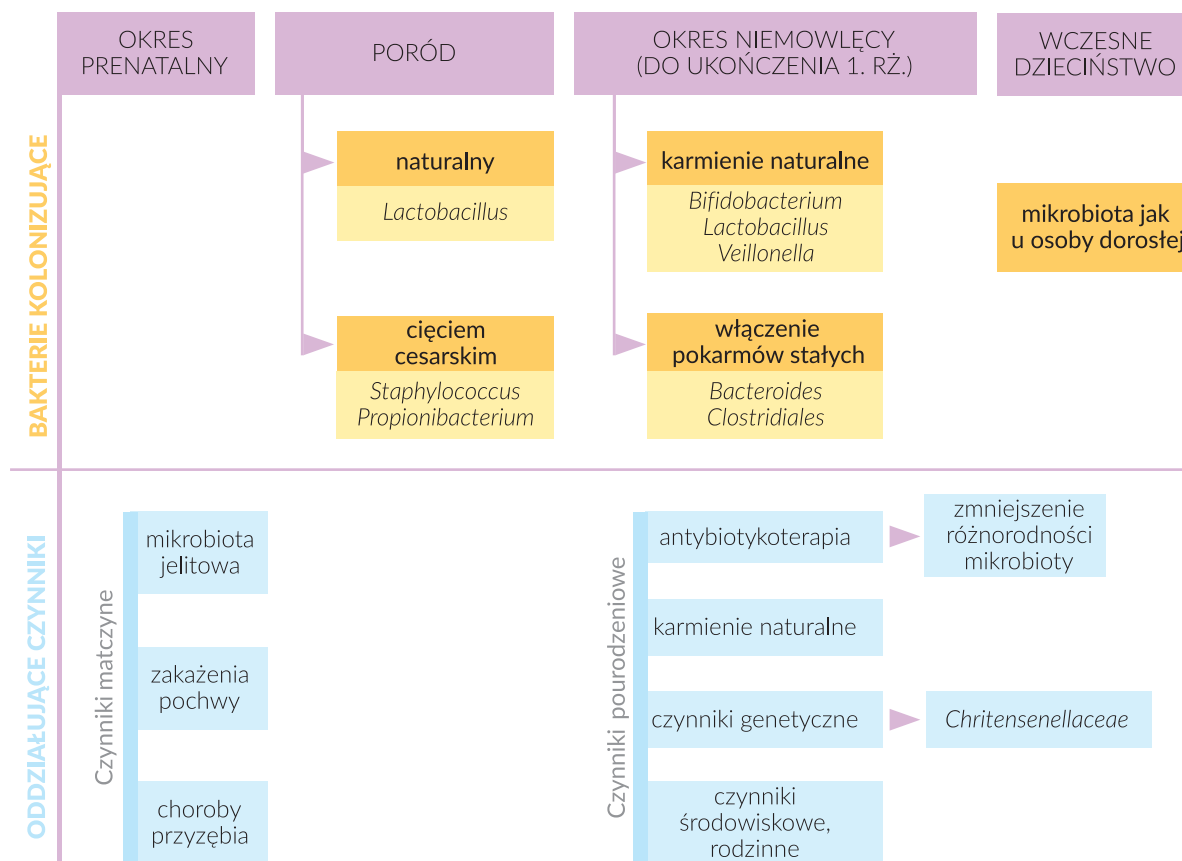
OKRES PRENATALNY

PORÓD

OKRES NIEMOWLĘCY (DO UKOŃCZENIA 1. RŻ.)

WCZESNE DZIECIŃSTWO

BAKTERIE KOLONIZUJĄCE

naturalny

Lactobacillus

cięciem cesarskim

Staphylococcus
Propionibacterium

karmienie naturalne

Bifidobacterium
Lactobacillus
Veillonella

włączenie pokarmów stałych

Bacteroides
Clostridiales

mikrobiota jak u osoby dorosłej

ODDZIAŁUJĄCE CZYNNIKI

Czynniki matczyne

mikrobiota jelitowa

zakażenia pochwy

choroby przyzębia

Czynniki pourodzeniowe

antybiotykoterapia

zmniejszenie różnorodności mikrobioty

karmienie naturalne

czynniki genetyczne

Chritensenellaceae

czynniki środowiskowe, rodzinne